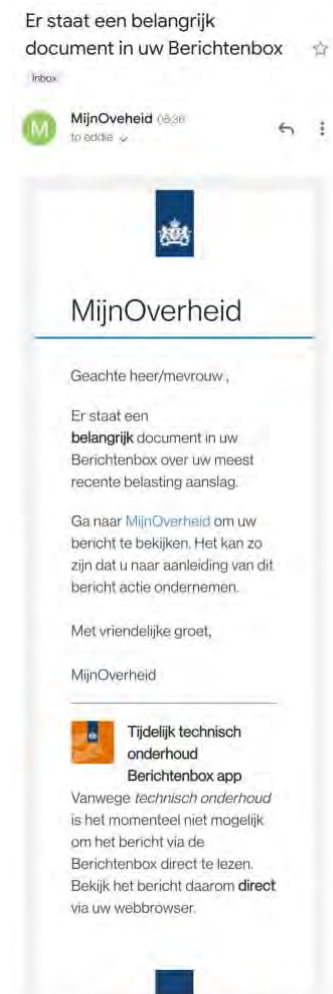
Er staat een belangrijk document in uw Berichtenbox

Inbox

M

MijnOverheid 08:36
to eddie

MijnOverheid

Geachte heer/mevrouw ,

Er staat een **belangrijk** document in uw Berichtenbox over uw meest recente belasting aanslag.

Ga naar MijnOverheid om uw bericht te bekijken. Het kan zo zijn dat u naar aanleiding van dit bericht actie ondernemen.

Met vriendelijke groet,

MijnOverheid

Tijdelijk technisch onderhoud Berichtenbox app

Vanwege *technisch onderhoud* is het momenteel niet mogelijk om het bericht via de Berichtenbox direct te lezen. Bekijk het bericht daarom **direct** via uw webbrowser.